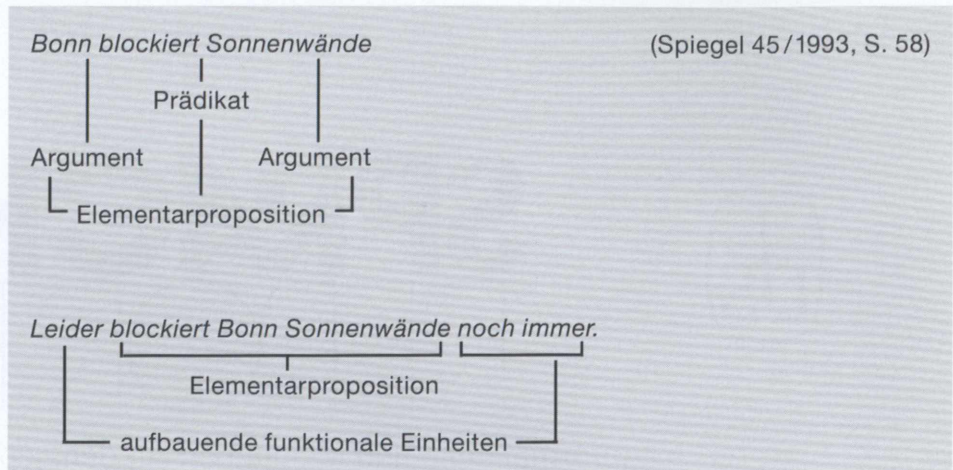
Bonn blockiert Sonnenwände

(Spiegel 45/1993, S. 58)

Prädikat

Argument

Argument

Elementarproposition

Leider blockiert Bonn Sonnenwände noch immer.

Elementarproposition

aufbauende funktionale Einheiten